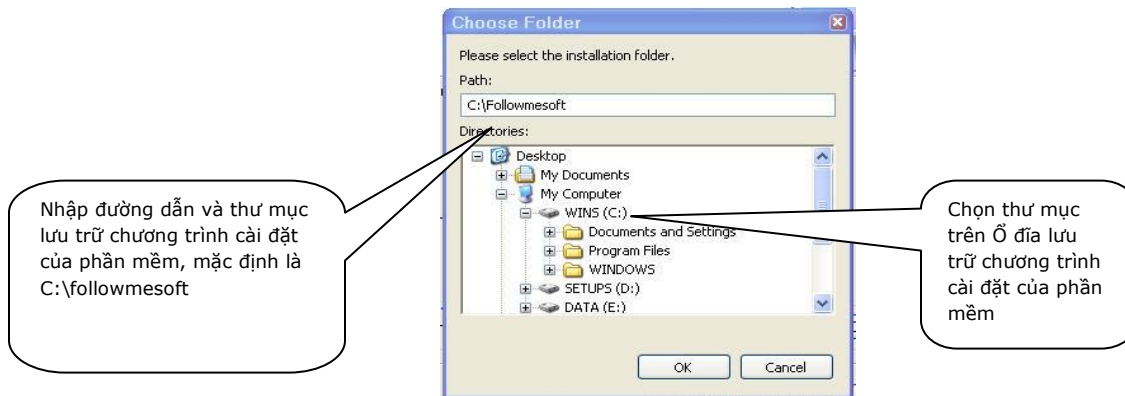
Choose Folder

Please select the installation folder.

Path:

C:\Followmesoft

Directories:

Desktop
My Documents
My Computer
WINS (C:)
Documents and Settings
Program Files
WINDOWS
SETUPS (D:)
DATA (E:)

OK

Cancel

Nhập đường dẫn và thư mục lưu trữ chương trình cài đặt của phần mềm, mặc định là C:\followmesoft

Chọn thư mục trên Ổ đĩa lưu trữ chương trình cài đặt của phần mềm